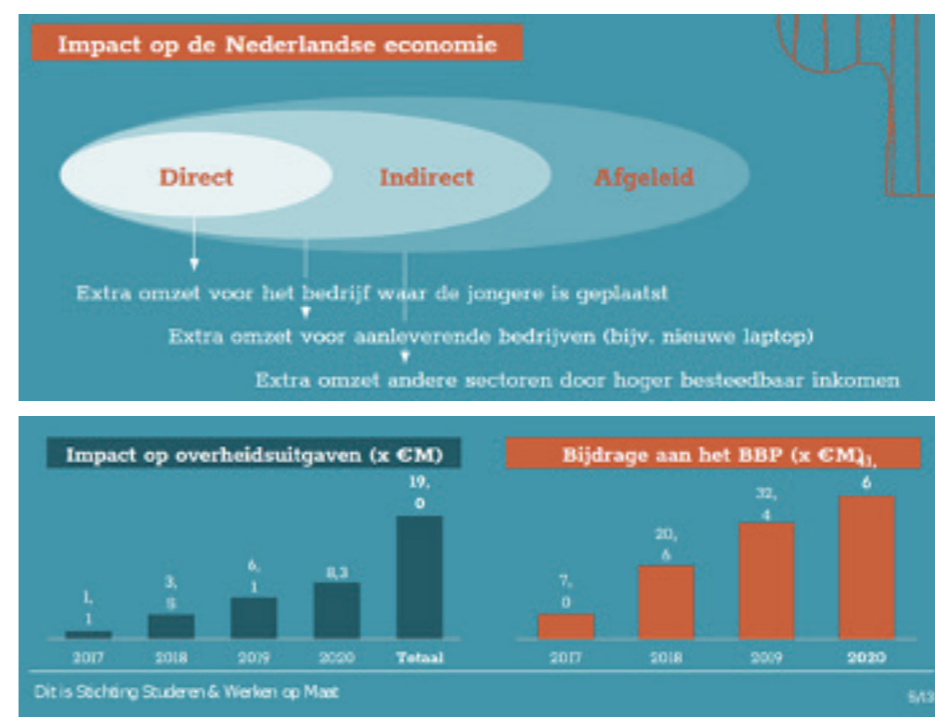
Impact op de Nederlandse economie

Direct

Indirect

Afgeleid

Extra omzet voor het bedrijf waar de jongere is geplaatst

Extra omzet voor aanleverende bedrijven (bijv. nieuwe laptop)

Extra omzet andere sectoren door hoger besteedbaar inkomen

Impact op overheidsuitgaven (x €M)

| 2017 | 2018 | 2019 | 2020 | Totaal |
|---|---|---|---|---|
| 1, 1 | 3, 5 | 6, 1 | 8,3 | 19, 0 |

Bijdrage aan het BBP (x €M)

| 2017 | 2018 | 2019 | 2020 |
|---|---|---|---|
| 7, 0 | 20, 5 | 32, 4 | 41, 6 |

Dit is Stichting Studeren & Werken op Maat

5/13